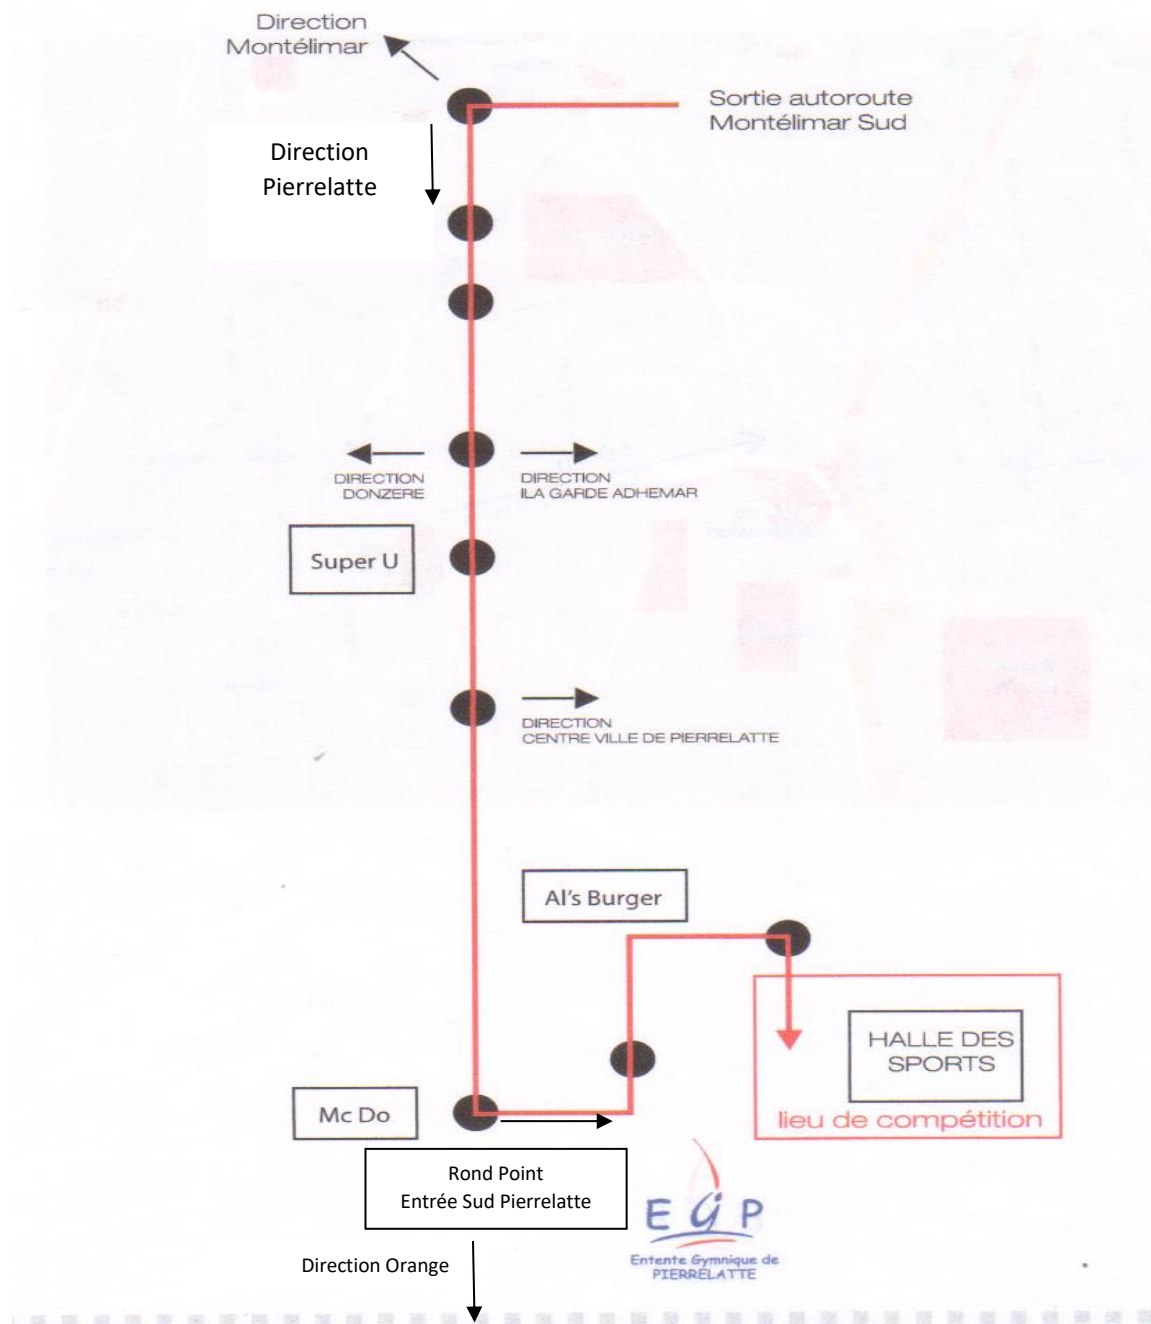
Direction Montélimar

Sortie autoroute Montélimar Sud

Direction Pierrelatte

DIRECTION DONZERE

DIRECTION ILA GARDE ADHEMAR

Super U

DIRECTION CENTRE VILLE DE PIERRELATTE

Al's Burger

HALLE DES SPORTS

lieu de compétition

Mc Do

Rond Point Entrée Sud Pierrelatte

Direction Orange

EGP

Entente Gymnique de PIERRELATTE